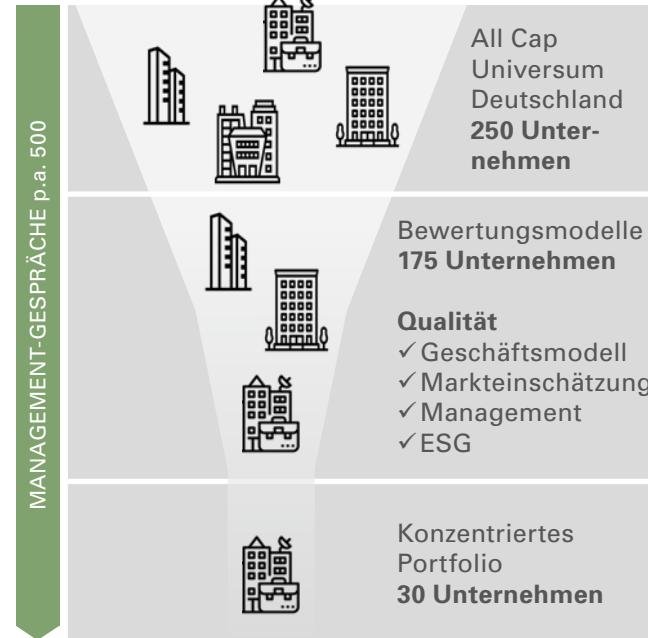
MANAGEMENT-GESPRÄCHE p.a. 500

All Cap Universum Deutschland
**250 Unternehmen**

Bewertungsmodelle
**175 Unternehmen**

**Qualität**
✓Geschäftsmodell
✓Markteinschätzung
✓Management
✓ESG

Konzentriertes Portfolio
**30 Unternehmen**